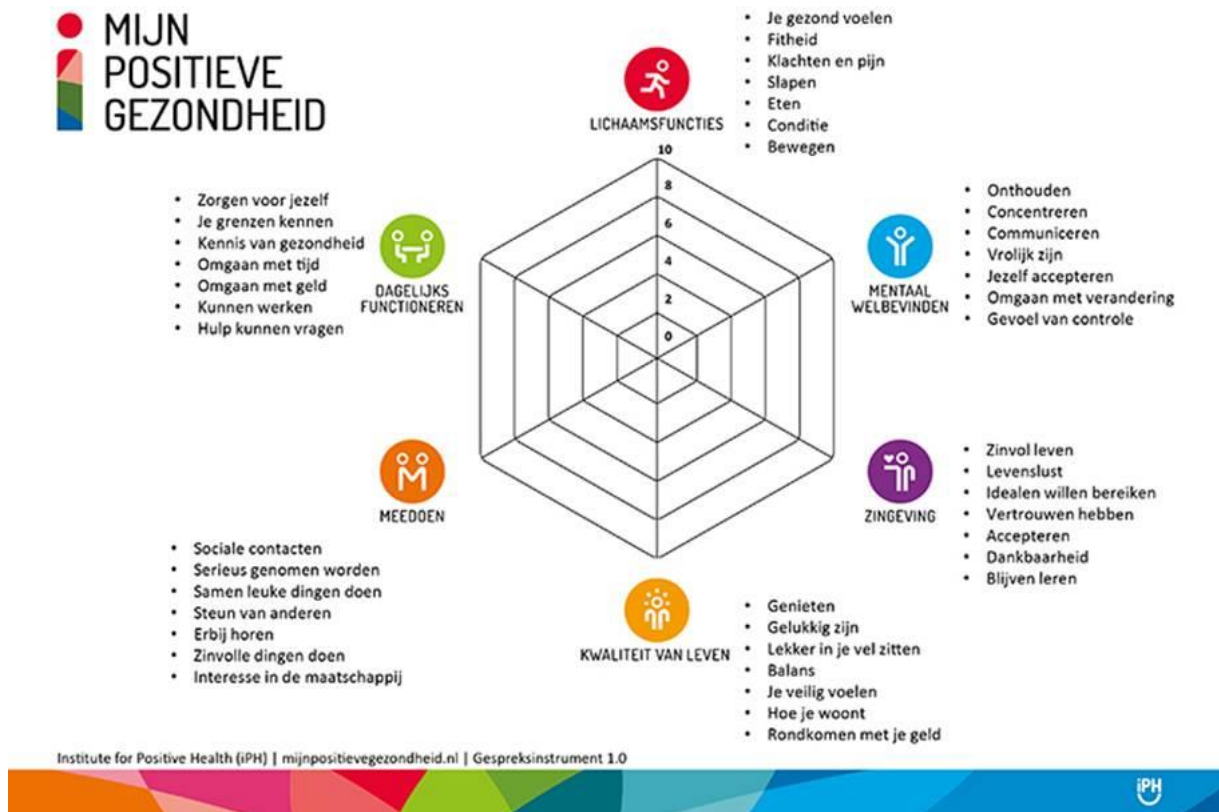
MIJN
POSITIEVE
GEZONDHEID

LICHAAMSFUNCTIES
- Je gezond voelen
- Fitheid
- Klachten en pijn
- Slapen
- Eten
- Conditie
- Bewegen

10
8
6
4
2
0

MENTAAL WELBEVINDEN
- Onthouden
- Concentreren
- Communiceren
- Vrolijk zijn
- Jezelf accepteren
- Omgaan met verandering
- Gevoel van controle

DAGELIJKS FUNCTIONEREN
- Zorgen voor jezelf
- Je grenzen kennen
- Kennis van gezondheid
- Omgaan met tijd
- Omgaan met geld
- Kunnen werken
- Hulp kunnen vragen

ZINGEVING
- Zinvol leven
- Levenslust
- Idealen willen bereiken
- Vertrouwen hebben
- Accepteren
- Dankbaarheid
- Blijven leren

MEEDOEN
- Sociale contacten
- Serieus genomen worden
- Samen leuke dingen doen
- Steun van anderen
- Erbij horen
- Zinvolle dingen doen
- Interesse in de maatschappij

KWALITEIT VAN LEVEN
- Genieten
- Gelukkig zijn
- Lekker in je vel zitten
- Balans
- Je veilig voelen
- Hoe je woont
- Rondkomen met je geld

Institute for Positive Health (iPH) | mijnpositievegezondheid.nl | Gespreksinstrument 1.0

iPH